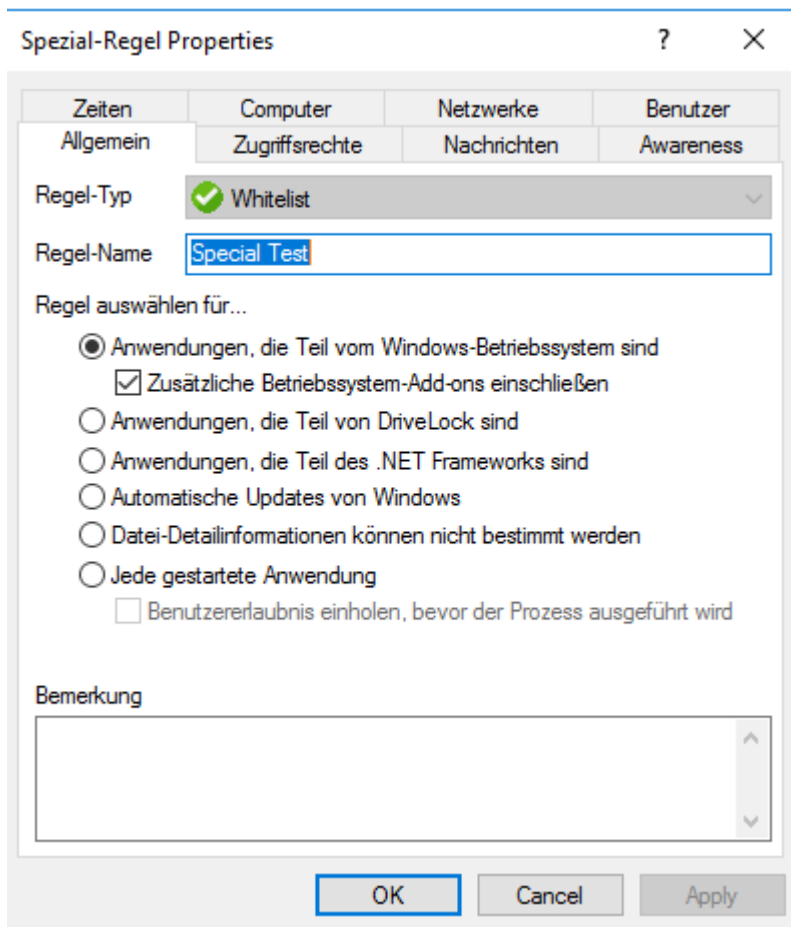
Spezial-Regel Properties ? ✕

Zeiten | Computer | Netzwerke | Benutzer
Allgemein | Zugriffsrechte | Nachrichten | Awareness

Regel-Typ Whitelist

Regel-Name Special Test

Regel auswählen für...

Anwendungen, die Teil vom Windows-Betriebssystem sind

Zusätzliche Betriebssystem-Add-ons einschließen

Anwendungen, die Teil von DriveLock sind

Anwendungen, die Teil des .NET Frameworks sind

Automatische Updates von Windows

Datei-Detailinformationen können nicht bestimmt werden

Jede gestartete Anwendung

Benutzererlaubnis einholen, bevor der Prozess ausgeführt wird

Bemerkung

OK Cancel Apply